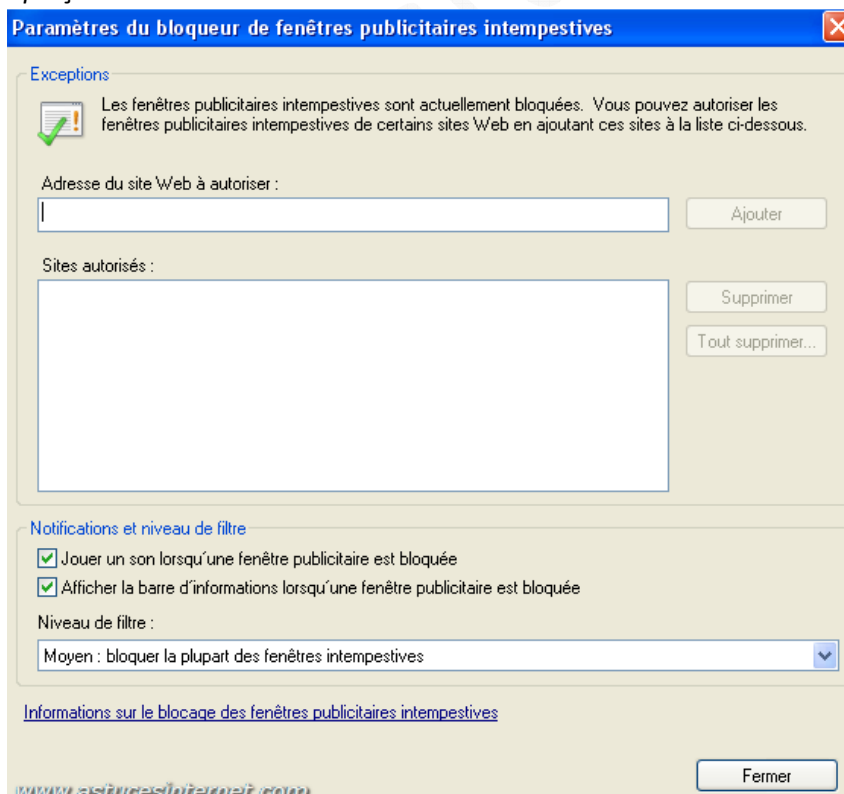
Paramètres du bloqueur de fenêtres publicitaires intempestives

Exceptions

Les fenêtres publicitaires intempestives sont actuellement bloquées. Vous pouvez autoriser les fenêtres publicitaires intempestives de certains sites Web en ajoutant ces sites à la liste ci-dessous.

Adresse du site Web à autoriser :

Ajouter

Sites autorisés :

Supprimer

Tout supprimer...

Notifications et niveau de filtre

Jouer un son lorsqu'une fenêtre publicitaire est bloquée

Afficher la barre d'informations lorsqu'une fenêtre publicitaire est bloquée

Niveau de filtre :

Moyen : bloquer la plupart des fenêtres intempestives

Informations sur le blocage des fenêtres publicitaires intempestives

www.astucesinternet.com

Fermer